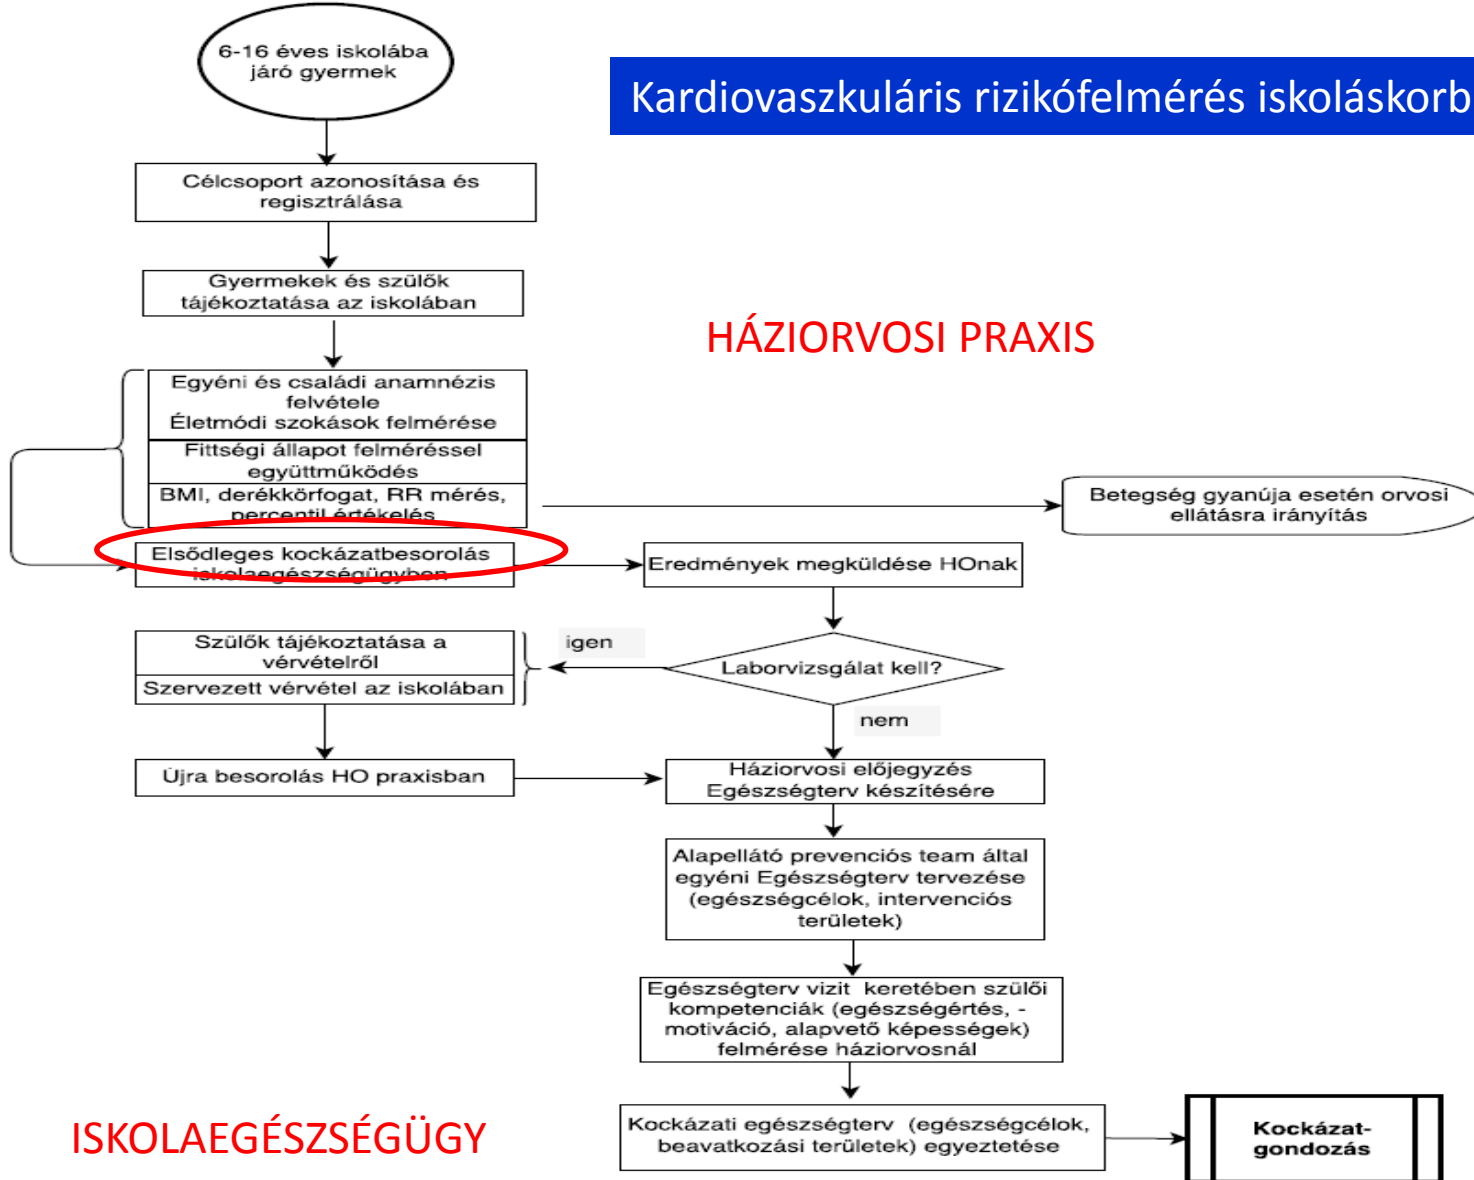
Kardiovaszkuláris rizikófelmérés iskoláskorb

6-16 éves iskolába járó gyermek

Célcsoport azonosítása és regisztrálása

Gyermekek és szülők tájékoztatása az iskolában

HÁZIORVOSI PRAXIS

Egyéni és családi anamnézis felvétele
Életmódi szokások felmérése

Fittségi állapot felméréssel együttműködés

BMI, derékkörfogat, RR mérés, percentil értékelés

Betegség gyanúja esetén orvosi ellátásra irányítás

Elsődleges kockázatbesorolás iskolaegészségügyben

Eredmények megküldése HOnak

Szülők tájékoztatása a vérvételről

Szervezett vérvétel az iskolában

igen

Laborvizsgálat kell?

nem

Újra besorolás HO praxisban

Háziorvosi előjegyzés Egészségterv készítésére

Alapellátó prevenciós team által egyéni Egészségterv tervezése (egészségcélok, intervenciós területek)

Egészségterv vizit keretében szülői kompetenciák (egészségértés, -motiváció, alapvető képességek) felmérése háziorvosnál

ISKOLAEGÉSZSÉGÜGY

Kockázati egészségterv (egészségcélok, beavatkozási területek) egyeztetése

Kockázat-gondozás